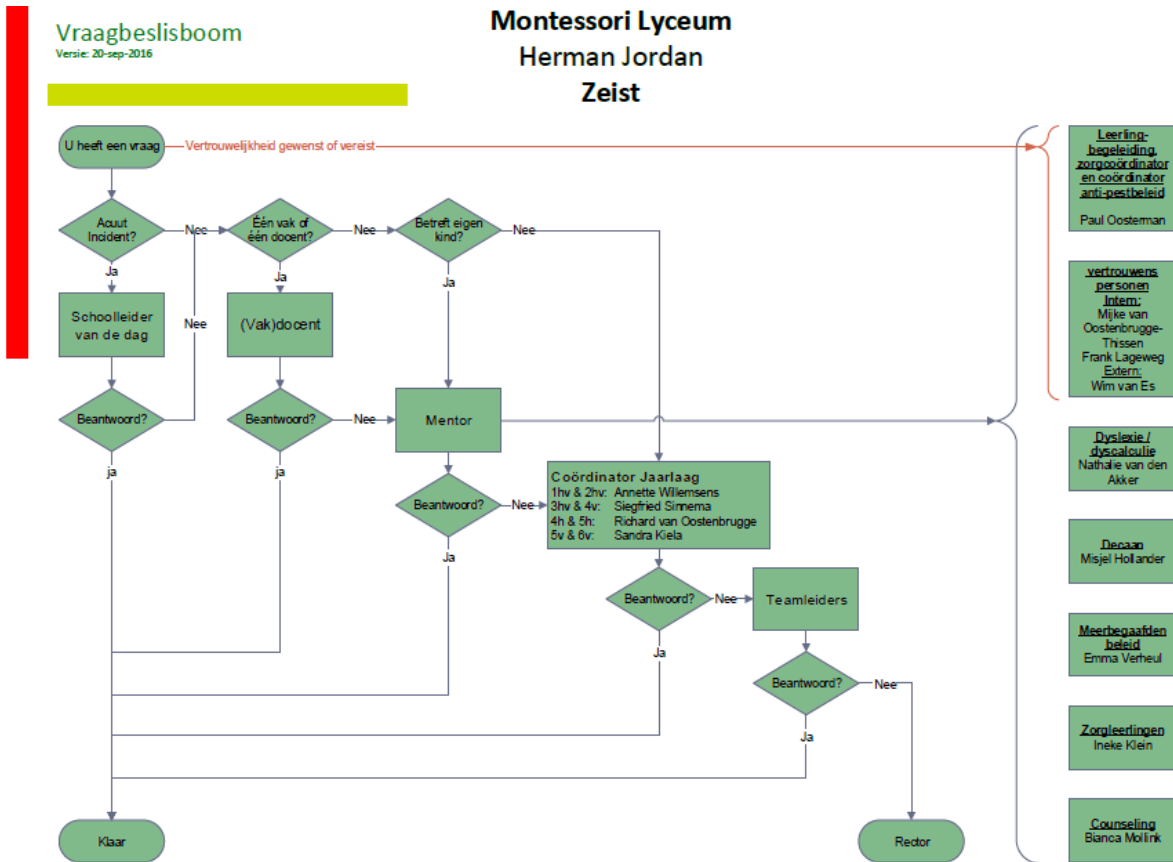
Vraagbeslisboom
Versie: 20-sep-2016

Montessori Lyceum
Herman Jordan
Zeist

U heeft een vraag
Vertrouwelijkheid gewenst of vereist

Acuut Incident?
Nee
Ja
Schoolleider van de dag
Beantwoord?
Nee
ja

Één vak of één docent?
Nee
Ja
(Vak)docent
Beantwoord?
Nee
ja

Betreft eigen kind?
Nee
Ja
Mentor
Beantwoord?
Nee
Ja

Coördinator Jaarlaag
1hv & 2hv: Annette Willemsens
3hv & 4v: Siegfried Simema
4h & 5h: Richard van Oostenbrugge
5v & 6v: Sandra Kiela

Beantwoord?
Nee
Ja
Teamleiders
Beantwoord?
Nee
Ja

Klaar
Rector

Leerlingbegeleiding, zorgcoördinator en coördinator anti-pestbeleid
Paul Oosterman

vertrouwens personen
Intern:
Mijke van Oostenbrugge-Thissen
Frank Lageweg
Extern:
Wim van Es

Dyslexie / dyscalculie
Nathalie van den Akker

Decaan
Misjel Hollander

Meerbegaafden beleid
Emma Verheul

Zorgleerlingen
Ineke Klein

Counseling
Bianca Mollink